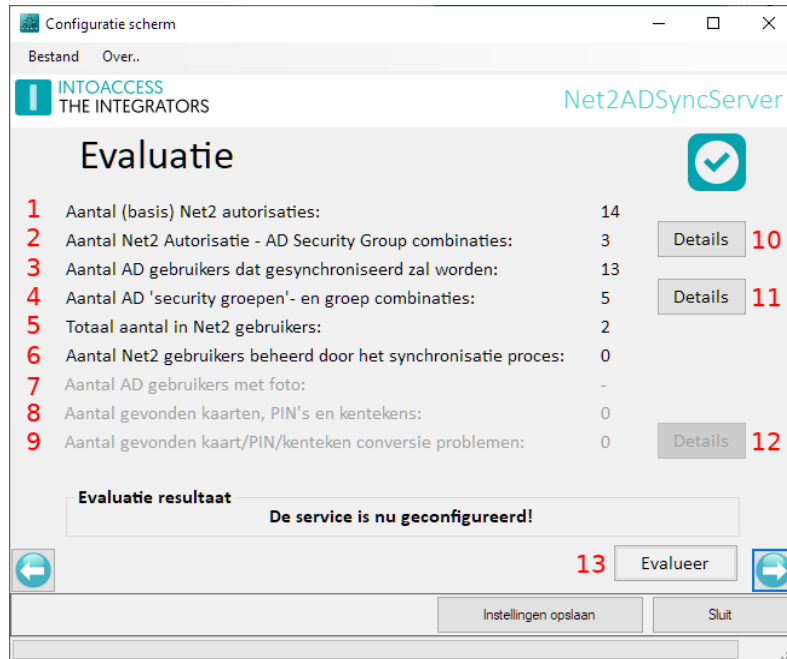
Configuratie scherm

Bestand Over..

INTOACCESS
THE INTEGRATORS

Net2ADSyncServer

Evaluatie

1 Aantal (basis) Net2 autorisaties: 14
2 Aantal Net2 Autorisatie - AD Security Group combinaties: 3 Details 10
3 Aantal AD gebruikers dat gesynchroniseerd zal worden: 13
4 Aantal AD 'security groepen'- en groep combinaties: 5 Details 11
5 Totaal aantal in Net2 gebruikers: 2
6 Aantal Net2 gebruikers beheerd door het synchronisatie proces: 0
7 Aantal AD gebruikers met foto: -
8 Aantal gevonden kaarten, PIN's en kentekens: 0
9 Aantal gevonden kaart/PIN/kenteken conversie problemen: 0 Details 12

Evaluatie resultaat
De service is nu geconfigureerd!

13 Evalueer

Instellingen opslaan Sluit